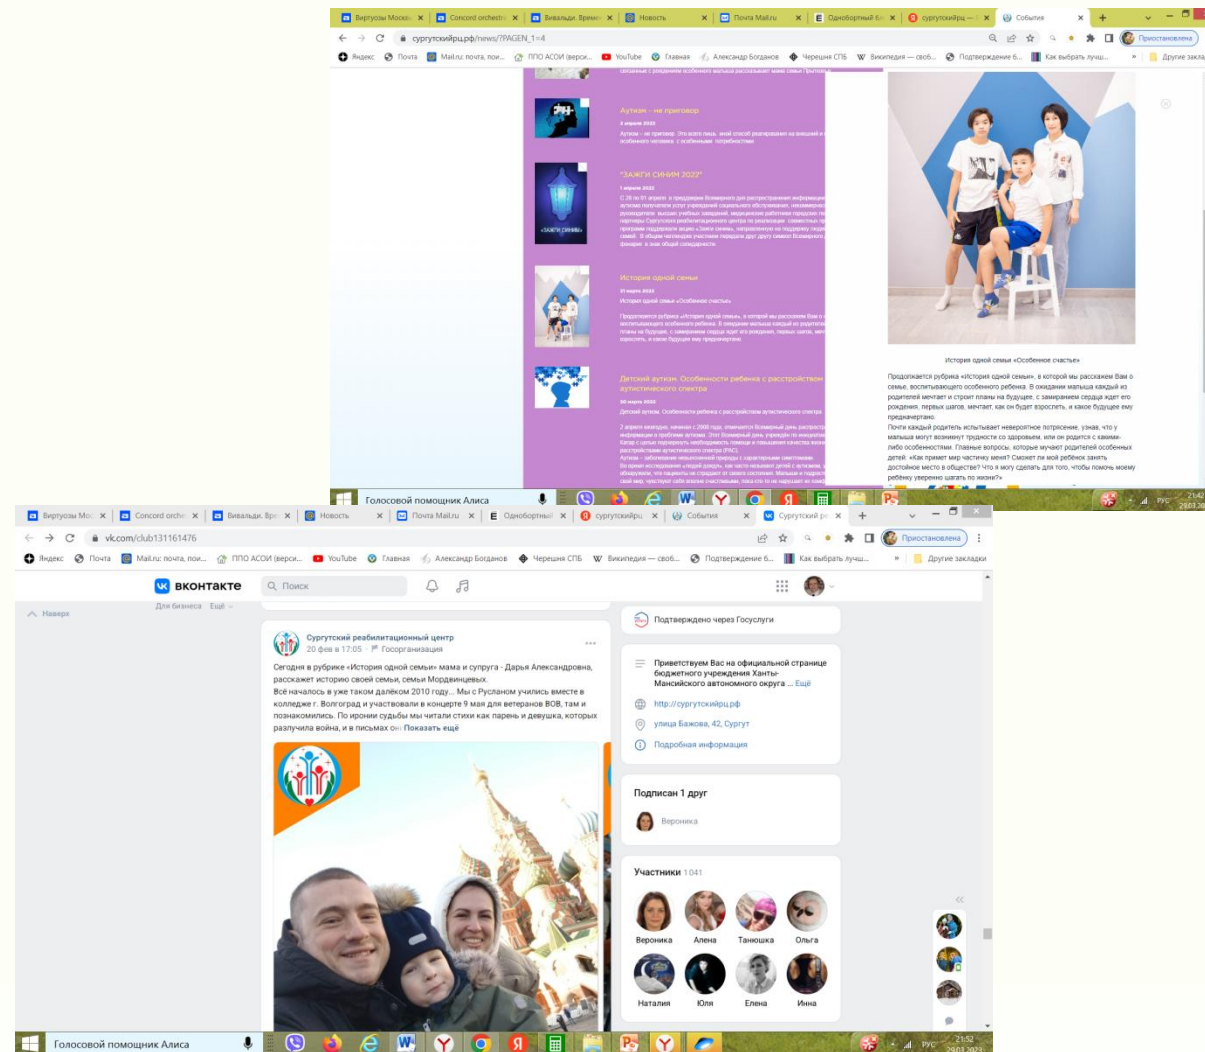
Виртуозы Москв | Concord orchestr | Вивальди. Времен | Новость | Почта Mail.ru | Одноборный 6 | сургутскийрц | События

сургутскийрц.рф/news/?PAGEN_1=4

Приостановлена

Яндекс | Почта | Mail.ru: почта, пои... | ППО АСОИ (верси... | YouTube | Главная | Александр Богданов | Черецня СПБ | Википедия — своб... | Подтверждение б... | Как выбрать лучш... | Другие закладки

Аутизм - не приговор

2 апреля 2022

Аутизм – не приговор. Это всего лишь иной способ реагирования на внешний и особенного человека с особенными потребностями

"ЗАЖГИ СИНИМ 2022"

1 апреля 2022

«ЗАЖГИ СИНИМ»

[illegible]

История одной семьи

31 марта 2022

История одной семьи «Особенное счастье»

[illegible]

Детский аутизм. Особенности ребенка с расстройством аутистического спектра

30 марта 2022

Детский аутизм. Особенности ребенка с расстройствам аутистического спектра

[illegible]

История одной семьи «Особенное счастье»

Продолжается рубрика «История одной семьи», в которой мы расскажем Вам о семье, воспитывающего особенного ребенка. В ожидании малыша каждый из родителей мечтает и строит планы на будущее, с замиранием сердца ждет его рождения, первых шагов, мечтает, как он будет взрослеть, и какое будущее ему предначертано.
Почти каждый родитель испытывает невероятное потрясение, узнав, что у малыша могут возникнуть трудности со здоровьем, или он родится с каким-либо особенностями. Главные вопросы, которые мучают родителей особенных детей: «Как примет мир частичку меня? Сможет ли мой ребёнок занять достойное место в обществе? Что я могу сделать для того, чтобы помочь моему ребёнку уверенно шагать по жизни?»

Голосовой помощник Алиса

РУС 21:42

Виртуозы Мо | Concord orche | Вивальди. Вре | Новость | Почта Mail.ru | Одноборотный | сургутскийрц | События | Сургутский ре

vk.com/club131161476

Приостановлена

Яндекс | Почта | Mail.ru: почта, пои... | ППО АСОИ (верси... | YouTube | Главная | Александр Богданов | Черецня СПБ | Википедия — своб... | Подтверждение б... | Как выбрать лучш... | Другие закладки

ВКОНТАКТЕ | Поиск

Для бизнеса | Ещё

Наверх

Сургутский реабилитационный центр
20 фев в 17:05 · Госорганизация

Сегодня в рубрике «История одной семьи» мама и супруга - Дарья Александровна, расскажет историю своей семьи, семьи Мордвинцевых.
Всё началось в уже таком далёком 2010 году... Мы с Русланом учились вместе в колледже г. Волгоград и участвовали в концерте 9 мая для ветеранов ВОВ, там и познакомились. По иронии судьбы мы читали стихи как парень и девушка, которых разлучила война, и в письмах он Показать ещё

Подтверждено через Госуслуги

Приветствуем Вас на официальной странице бюджетного учреждения Ханты-Мансийского автономного округа ... Ещё

http://сургутскийрц.рф

улица Бажова, 42, Сургут

Подробная информация

Подписан 1 друг

Вероника

Участники 1 041

Вероника | Алена | Танюшка | Ольга
Наталия | Юля | Елена | Инна

Голосовой помощник Алиса

РУС 21:52 29.03.2023